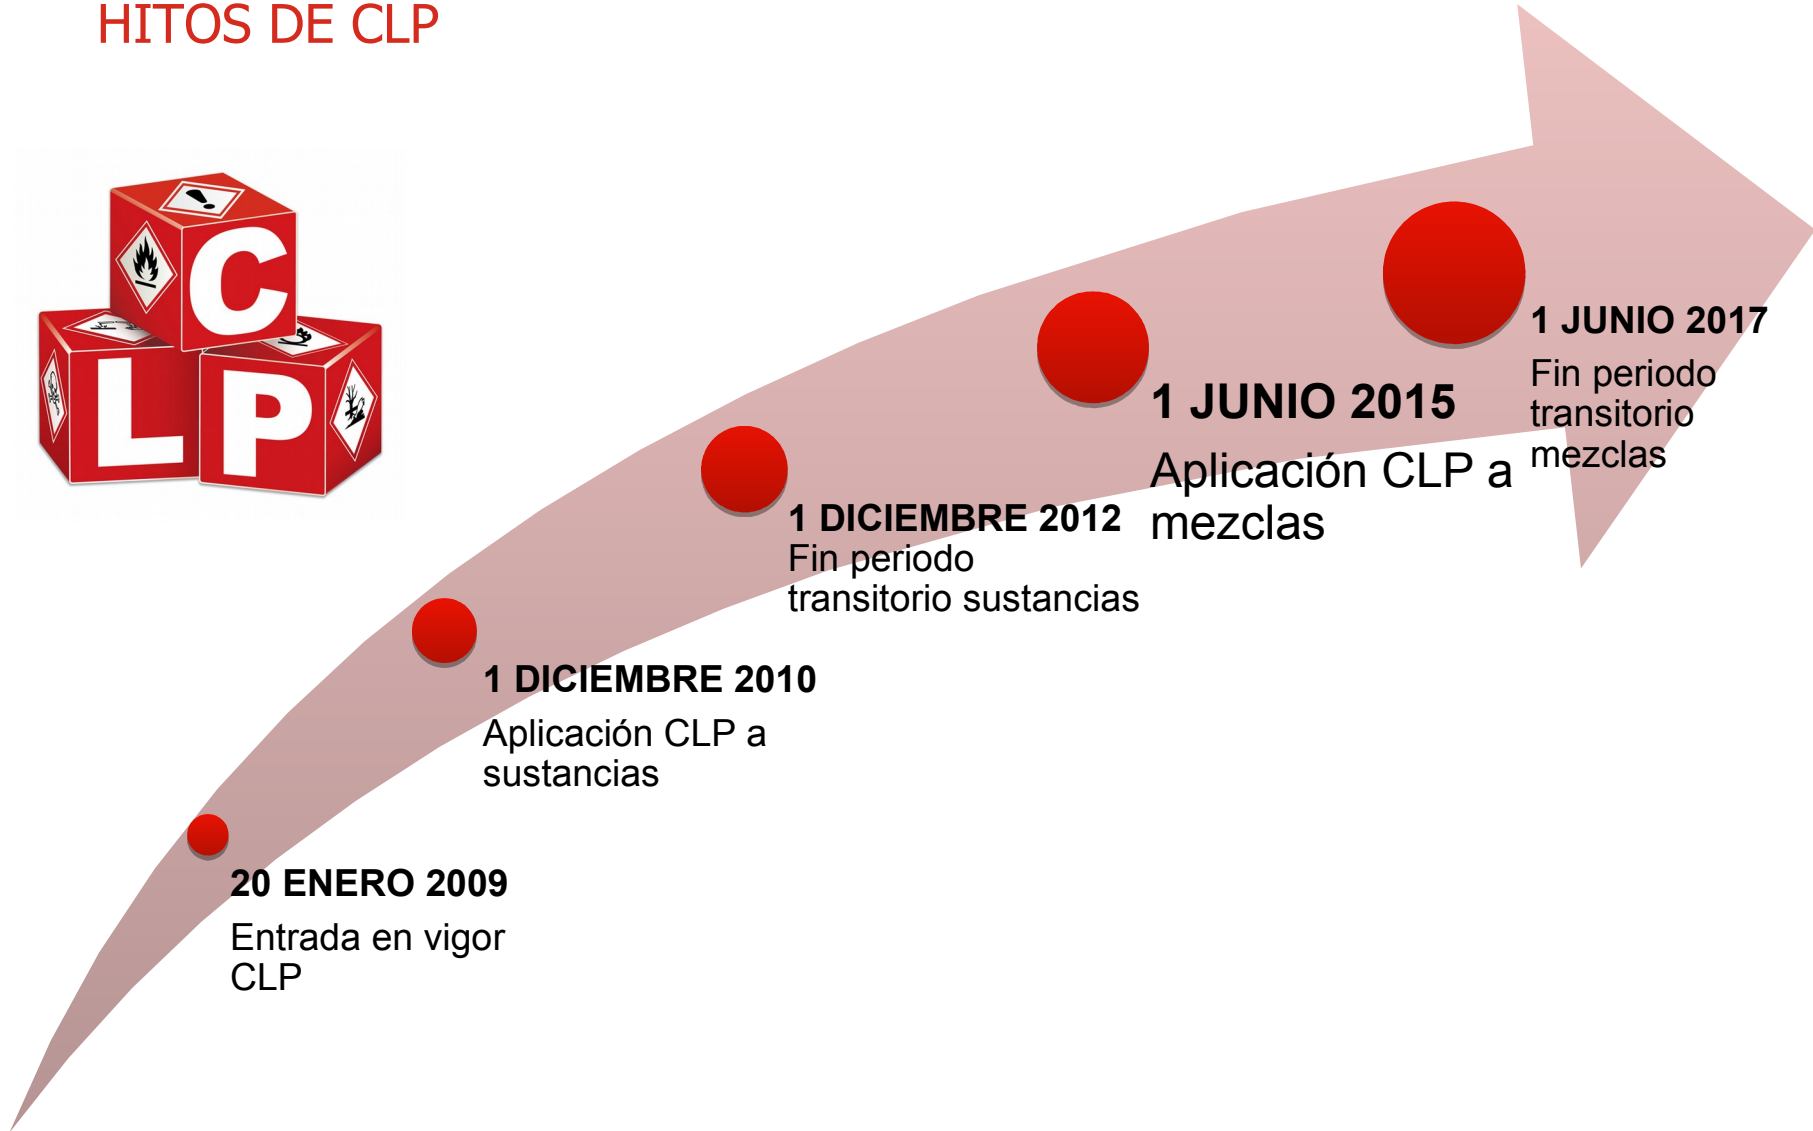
HITOS DE CLP

CLP

20 ENERO 2009
Entrada en vigor CLP

1 DICIEMBRE 2010
Aplicación CLP a sustancias

1 DICIEMBRE 2012
Fin periodo transitorio sustancias

1 JUNIO 2015
Aplicación CLP a mezclas

1 JUNIO 2017
Fin periodo transitorio mezclas